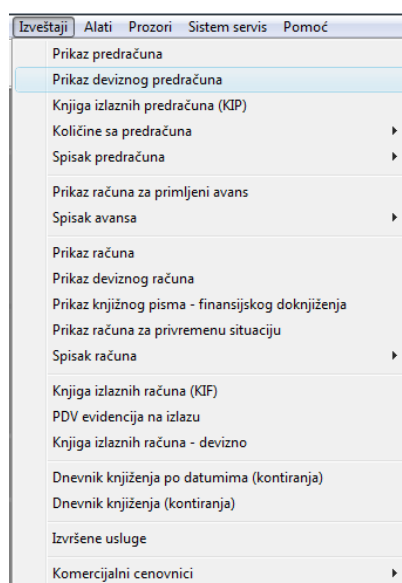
Izveštaji Alati Prozori Sistem servis Pomoć

Prikaz predračuna
Prikaz deviznog predračuna
Knjiga izlaznih predračuna (KIP)
Količine sa predračuna
Spisak predračuna

Prikaz računa za primljeni avans
Spisak avansa

Prikaz računa
Prikaz deviznog računa
Prikaz knjižnog pisma - finansijskog doknjiženja
Prikaz računa za privremenu situaciju
Spisak računa

Knjiga izlaznih računa (KIF)
PDV evidencija na izlazu
Knjiga izlaznih računa - devizno

Dnevnik knjiženja po datumima (kontiranja)
Dnevnik knjiženja (kontiranja)

Izvršene usluge

Komercijalni cenovnici